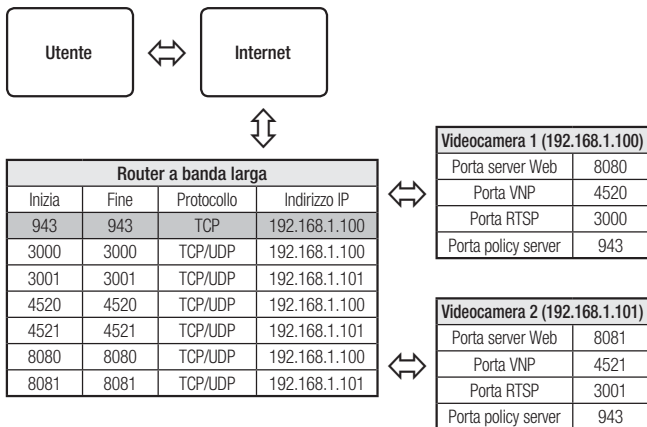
Utente

Internet

| Router a banda larga | | | |
|---|---|---|---|
| Inizia | Fine | Protocollo | Indirizzo IP |
| 943 | 943 | TCP | 192.168.1.100 |
| 3000 | 3000 | TCP/UDP | 192.168.1.100 |
| 3001 | 3001 | TCP/UDP | 192.168.1.101 |
| 4520 | 4520 | TCP/UDP | 192.168.1.100 |
| 4521 | 4521 | TCP/UDP | 192.168.1.101 |
| 8080 | 8080 | TCP/UDP | 192.168.1.100 |
| 8081 | 8081 | TCP/UDP | 192.168.1.101 |

| Videocamera 1 (192.168.1.100) | |
|---|---|
| Porta server Web | 8080 |
| Porta VNP | 4520 |
| Porta RTSP | 3000 |
| Porta policy server | 943 |

| Videocamera 2 (192.168.1.101) | |
|---|---|
| Porta server Web | 8081 |
| Porta VNP | 4521 |
| Porta RTSP | 3001 |
| Porta policy server | 943 |